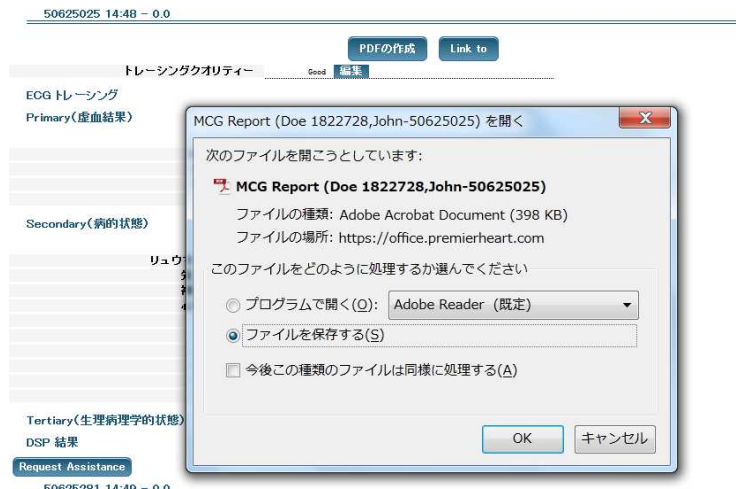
50625025 14:48 – 0.0

PDFの作成 Link to

トレーシングクオリティー Good 編集

ECG トレーシング

Primary(虚血結果)

Secondary(病的状態)

リュウ

Tertiary(生理病理学的状態)

DSP 結果

Request Assistance

50625281 14:49 – 0.0

MCG Report (Doe 1822728,John-50625025) を開く

次のファイルを開こうとしています:

MCG Report (Doe 1822728,John-50625025)

ファイルの種類: Adobe Acrobat Document (398 KB)

ファイルの場所: https://office.premierheart.com

このファイルをどのように処理するか選んでください

プログラムで開く(O): Adobe Reader (既定)

ファイルを保存する(S)

今後この種類のファイルは同様に処理する(A)

OK キャンセル